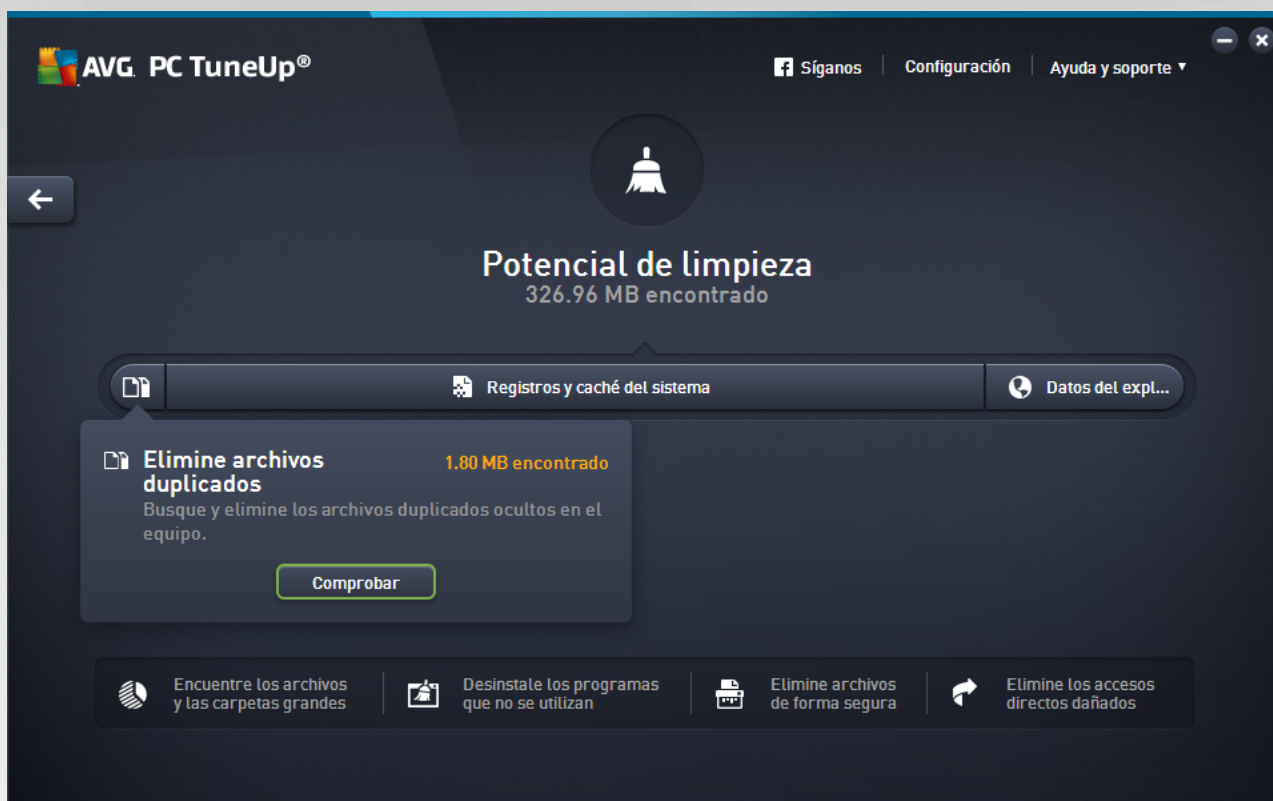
AVG. PC TuneUp®

Síganos | Configuración | Ayuda y soporte ▾

Potencial de limpieza
326.96 MB encontrado

Registros y caché del sistema

Datos del expl...

Elimine archivos duplicados

1.80 MB encontrado

Busque y elimine los archivos duplicados ocultos en el equipo.

Comprobar

Encuentre los archivos y las carpetas grandes

Desinstale los programas que no se utilizan

Elimine archivos de forma segura

Elimine los accesos directos dañados